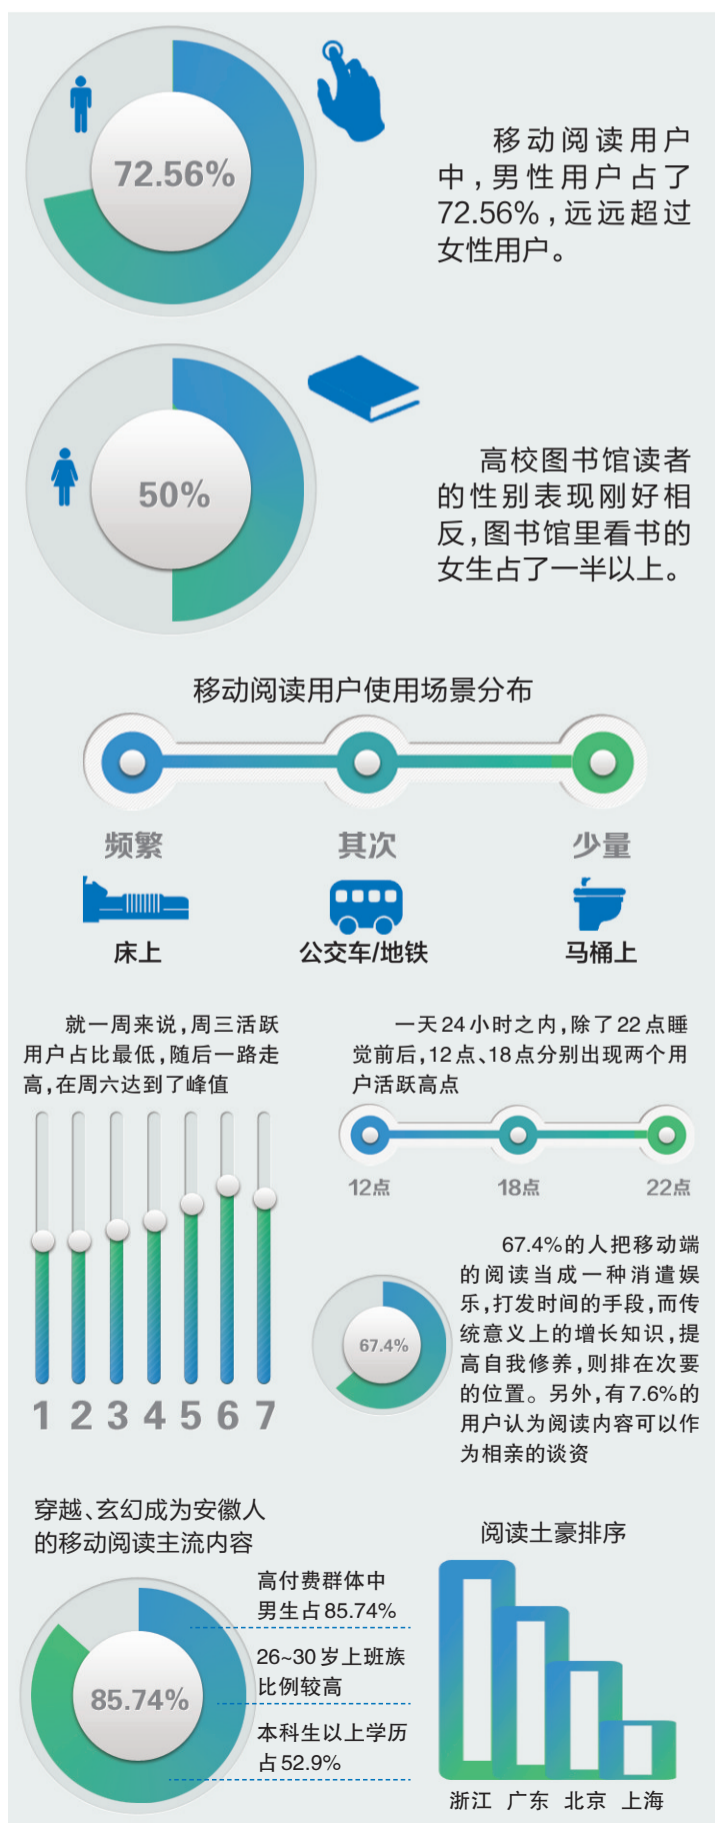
72.56%

移动阅读用户中，男性用户占了72.56%，远远超过女性用户。

50%

高校图书馆读者的性别表现刚好相反，图书馆里看书的女生占了一半以上。

移动阅读用户使用场景分布

频繁
床上

其次
公交车/地铁

少量
马桶上

就一周来说，周三活跃用户占比最低，随后一路走高，在周六达到了峰值

1 2 3 4 5 6 7

一天24小时之内，除了22点睡觉前后，12点、18点分别出现两个用户活跃高点

12点 18点 22点

67.4%

67.4%的人把移动端的阅读当成一种消遣娱乐，打发时间的手段，而传统意义上的增长知识，提高自我修养，则排在次要的位置。另外，有7.6%的用户认为阅读内容可以作为相亲的谈资

穿越、玄幻成为安徽人的移动阅读主流内容

85.74%

高付费群体中男生占85.74%

26~30岁上班族比例较高

本科生以上学历占52.9%

阅读土豪排序

浙江 广东 北京 上海